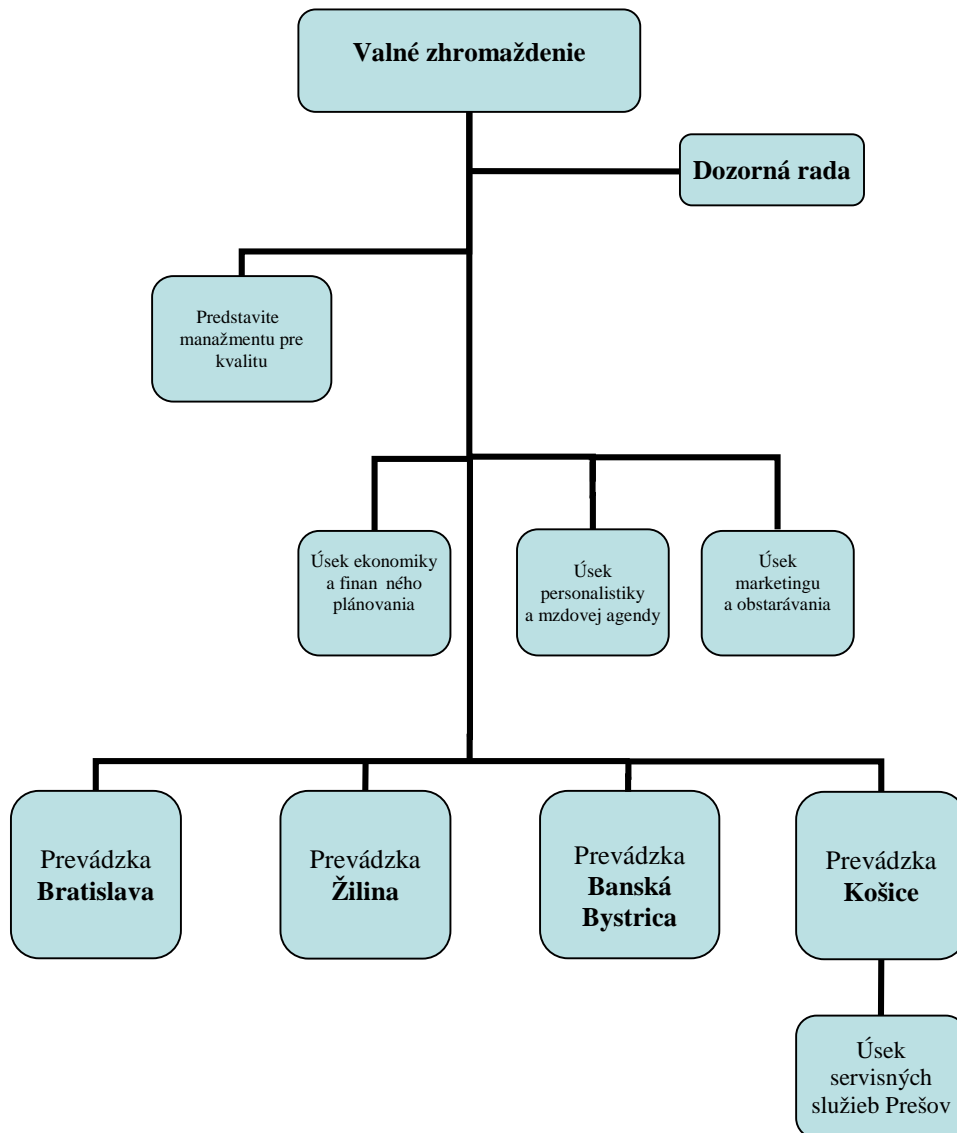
Valné zhromaždenie

Dozorná rada

Predstavite manažmentu pre kvalitu

Úsek ekonomiky a finan ného plánovania

Úsek personalistiky a mzdovej agendy

Úsek marketingu a obstarávania

Prevádzka **Bratislava**

Prevádzka **Žilina**

Prevádzka **Banská Bystrica**

Prevádzka **Košice**

Úsek servisných služieb Prešov